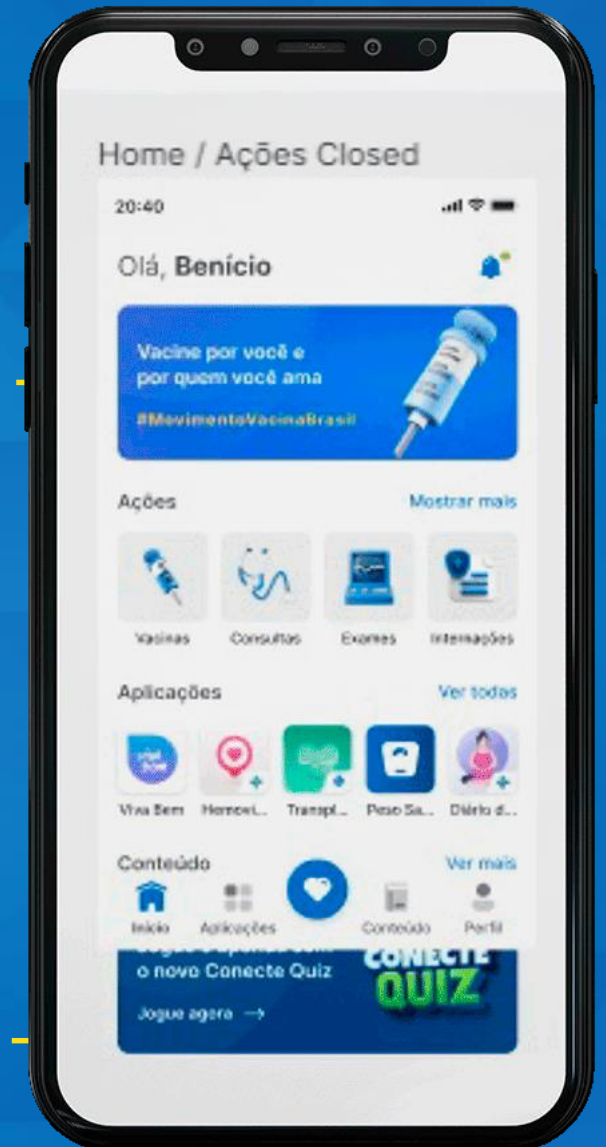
Home / Ações Closed

20:40

Olá, **Benício**

Vacine por você e por quem você ama

#MovimentoVacinaBrasil

Ações

Mostrar mais

Vacinas

Consultas

Exames

Internações

Aplicações

Ver todas

Viva Bem

Hemovi...

Transpl...

Peso Sa...

Diário d...

Conteúdo

Ver mais

Início

Aplicações

Conteúdo

Perfil

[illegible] o novo Conecte Quiz

Jogue agora →

CONECTE QUIZ